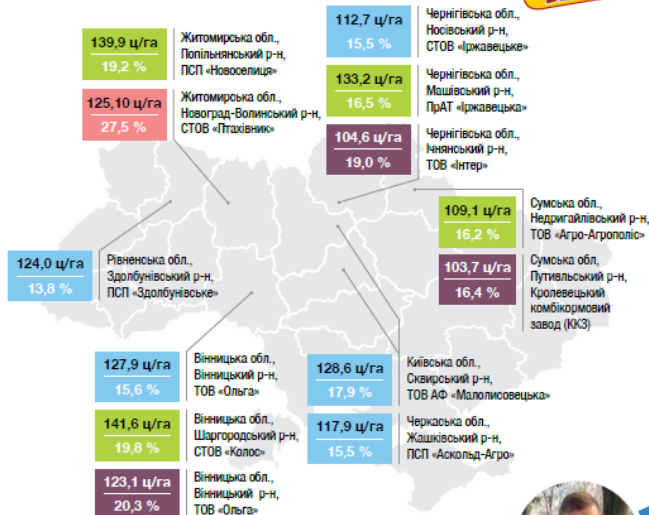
139,9 ц/га
19,2 %
Житомирська обл., Попільнянський р-н, ПСП «Новоселиця»

125,10 ц/га
27,5 %
Житомирська обл., Новоград-Волинський р-н, СТОВ «Птахівник»

112,7 ц/га
15,5 %
Чернігівська обл., Носівський р-н, СТОВ «Іржавецьке»

133,2 ц/га
16,5 %
Чернігівська обл., Машівський р-н, ПрАТ «Іржавецька»

104,6 ц/га
19,0 %
Чернігівська обл., Ічнянський р-н, ТОВ «Інтер»

109,1 ц/га
16,2 %
Сумська обл., Недригайлівський р-н, ТОВ «Агро-Агрополіс»

103,7 ц/га
16,4 %
Сумська обл., Путивльський р-н, Кролевецький комбікормовий завод (ККЗ)

124,0 ц/га
13,8 %
Рівненська обл., Здолбунівський р-н, ПСП «Здолбунівське»

127,9 ц/га
15,6 %
Вінницька обл., Вінницький р-н, ТОВ «Ольга»

128,6 ц/га
17,9 %
Київська обл., Сквирський р-н, ТОВ АФ «Малополовецька»

141,6 ц/га
19,8 %
Вінницька обл., Шаргородський р-н, СТОВ «Колос»

117,9 ц/га
15,5 %
Черкаська обл., Жашківський р-н, ПСП «Аскольд-Агро»

123,1 ц/га
20,3 %
Вінницька обл., Вінницький р-н, ТОВ «Ольга»